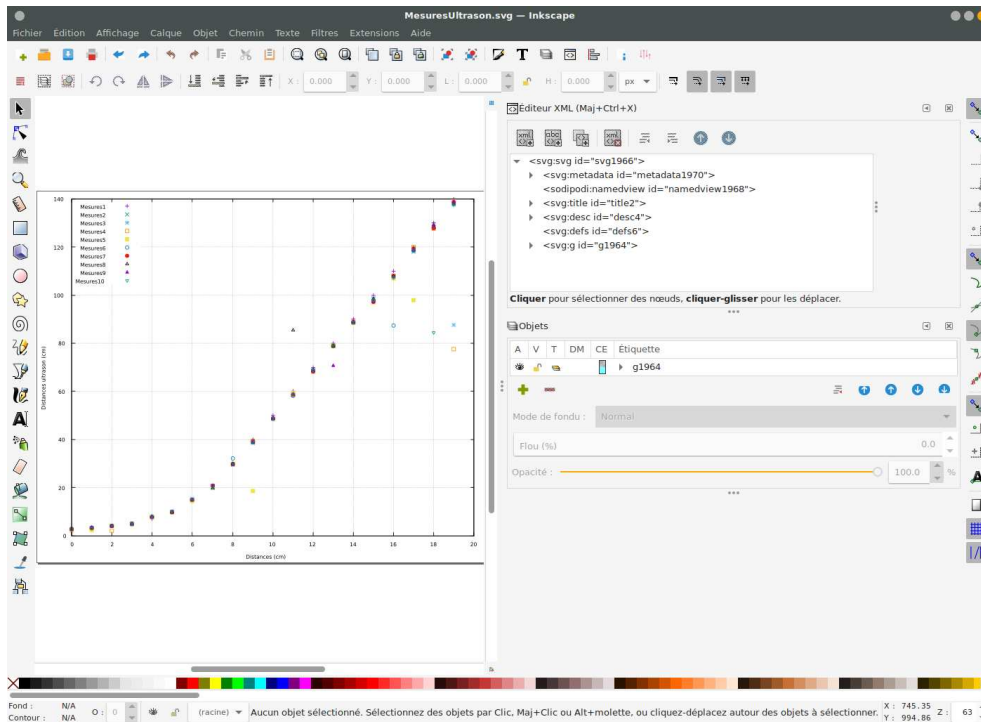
MesuresUltrason.svg — Inkscape

Fichier Édition Affichage Calque Objet Chemin Texte Filtres Extensions Aide

X: 0.000 Y: 0.000 L: 0.000 H: 0.000 px

Éditeur XML (Maj+Ctrl+X)

<svg:svg id="svg1966">
<svg:metadata id="metadata1970">
<sodipodi:namedview id="namedview1968">
<svg:title id="title2">
<svg:desc id="desc4">
<svg:defs id="defs6">
<svg:g id="g1964">

**Cliquer** pour sélectionner des nœuds, **cliquer-glisser** pour les déplacer.

Objets

| A | V | T | DM | CE | Étiquette |
|---|---|---|---|---|---|
| | | | | | g1964 |

Mode de fondu : Normal

Flou (%) 0.0

Opacité : 100.0 %

Mesures1
Mesures2
Mesures3
Mesures4
Mesures5
Mesures6
Mesures7
Mesures8
Mesures9
Mesures10

140
120
100
80
60
40
20
0

Distances ultrason (cm)

0 2 4 6 8 10 12 14 16 18 20

Distances (cm)

Fond : N/A
Contour : N/A
O : 0
(racine)
Aucun objet sélectionné. Sélectionnez des objets par Clic, Maj+Clic ou Alt+molette, ou cliquez-déplacez autour des objets à sélectionner.
X : 745.35
Y : 994.86
Z : 63